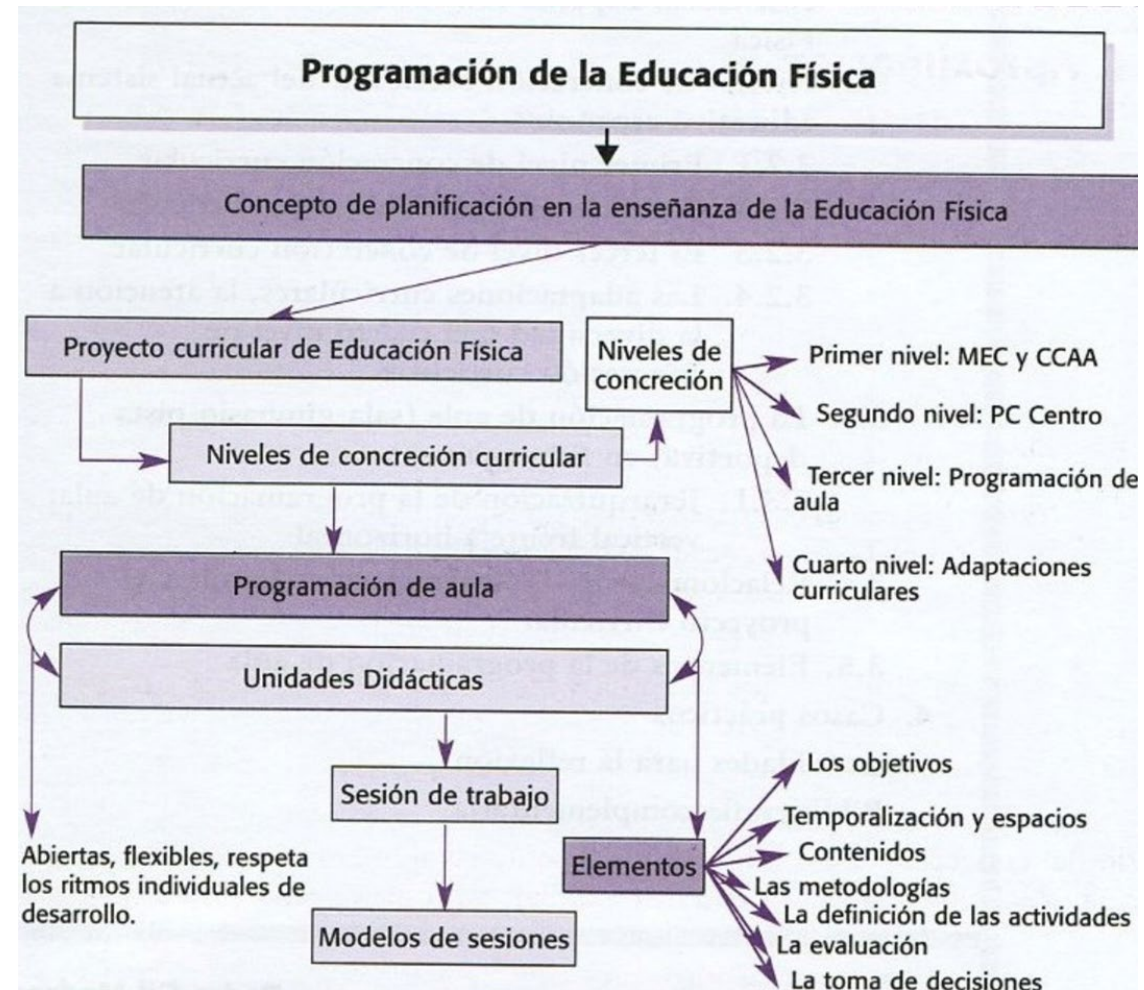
Programación de la Educación Física

Concepto de planificación en la enseñanza de la Educación Física

Proyecto curricular de Educación Física

Niveles de concreción

Primer nivel: MEC y CCAA

Segundo nivel: PC Centro

Tercer nivel: Programación de aula

Cuarto nivel: Adaptaciones curriculares

Niveles de concreción curricular

Programación de aula

Unidades Didácticas

Sesión de trabajo

Abiertas, flexibles, respeta los ritmos individuales de desarrollo.

Elementos

Los objetivos

Temporalización y espacios

Contenidos

Las metodologías

La definición de las actividades

La evaluación

La toma de decisiones

Modelos de sesiones